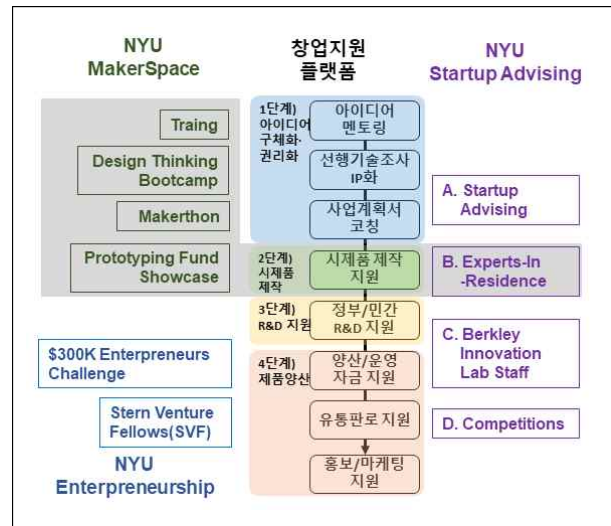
NYU MakerSpace

창업지원 플랫폼

NYU Startup Advising

Traing

Design Thinking Bootcamp

Makerthon

Prototyping Fund Showcase

1단계) 아이디어 구체화· 권리화

아이디어 멘토링

선행기술조사 IP화

사업계획서 코칭

2단계) 시제품 제작

시제품 제작 지원

3단계) R&D 지원

정부/민간 R&D 지원

4단계) 제품양산

양산/운영 자금 지원

유통판로 지원

홍보/마케팅 지원

A. Startup Advising

B. Experts-In -Residence

C. Berkley Innovation Lab Staff

D. Competitions

$300K Enterpreneurs Challenge

Stern Venture Fellows(SVF)

NYU Enterpreneurship